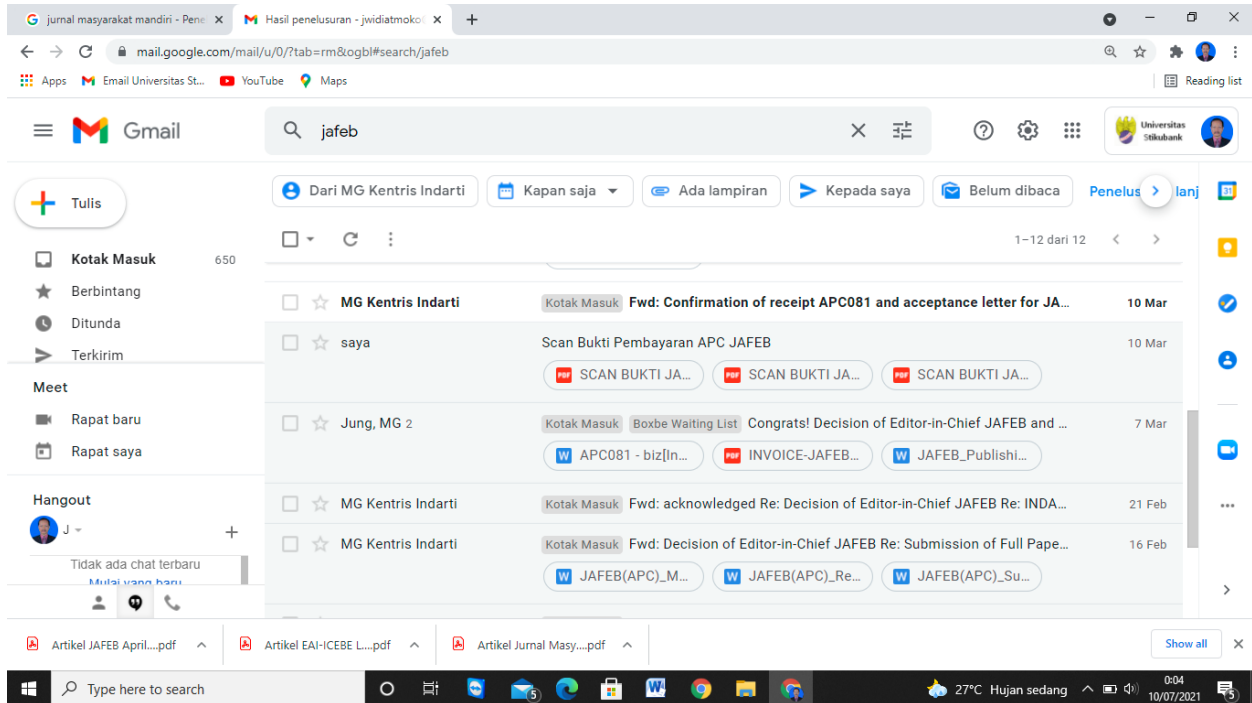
jurnal masyarakat mandiri - Pene ×
Hasil penelusuran - jwidiatmoko ×
+

mail.google.com/mail/u/0/?tab=rm&ogbl#search/jafeb

Apps  Email Universitas St...  YouTube  Maps  Reading list

Gmail

jafeb

Universitas Stikubank

Tulis

Dari MG Kentris Indarti  Kapan saja  Ada lampiran  Kepada saya  Belum dibaca  Penelus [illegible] lanj

1–12 dari 12

Kotak Masuk 650
Berbintang
Ditunda
Terkirim

Meet
Rapat baru
Rapat saya

Hangout
J
Tidak ada chat terbaru
Mulai yang baru

MG Kentris Indarti | Kotak Masuk Fwd: Confirmation of receipt APC081 and acceptance letter for JA... | 10 Mar

saya | Scan Bukti Pembayaran APC JAFEB | 10 Mar
SCAN BUKTI JA... SCAN BUKTI JA... SCAN BUKTI JA...

Jung, MG 2 | Kotak Masuk Boxbe Waiting List Congrats! Decision of Editor-in-Chief JAFEB and ... | 7 Mar
APC081 - biz[In... INVOICE-JAFEB... JAFEB_Publishi...

MG Kentris Indarti | Kotak Masuk Fwd: acknowledged Re: Decision of Editor-in-Chief JAFEB Re: INDA... | 21 Feb

MG Kentris Indarti | Kotak Masuk Fwd: Decision of Editor-in-Chief JAFEB Re: Submission of Full Pape... | 16 Feb
JAFEB(APC)_M... JAFEB(APC)_Re... JAFEB(APC)_Su...

Artikel JAFEB April....pdf
Artikel EAI-ICEBE L....pdf
Artikel Jurnal Masy....pdf
Show all

Type here to search
27°C Hujan sedang
0:04
10/07/2021